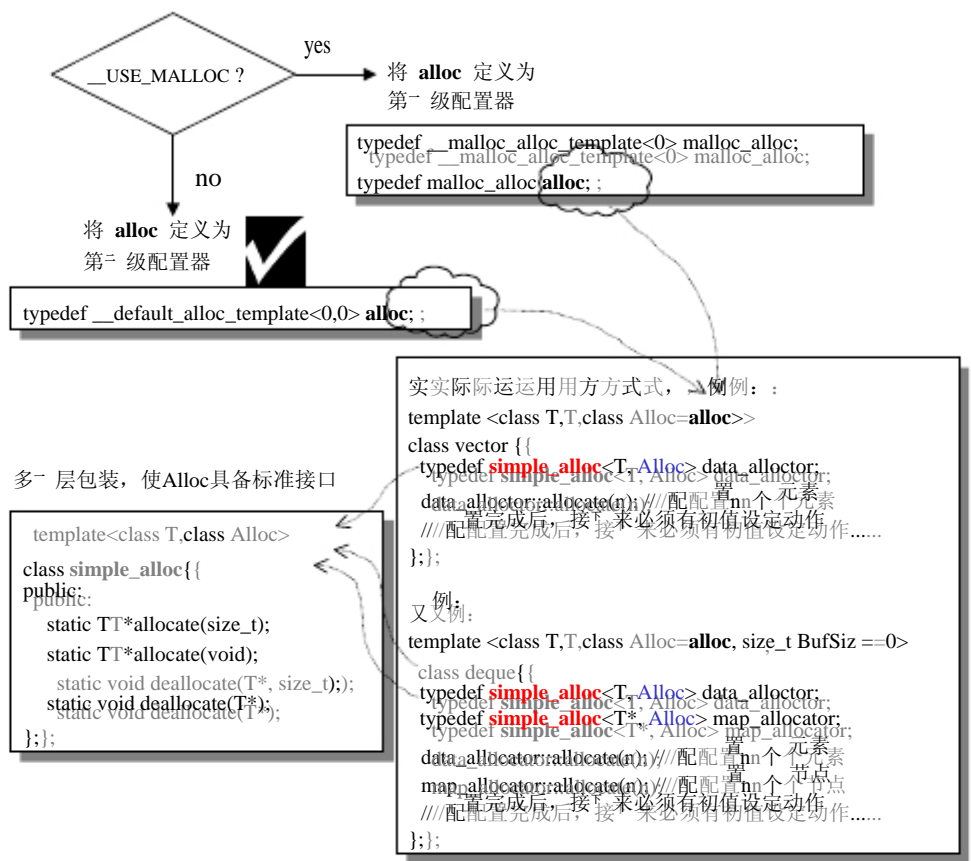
__USE_MALLOC ?

yes

将 alloc 定义为 第一级配置器

typedef __malloc_alloc_template<0> malloc_alloc;
typedef malloc_alloc alloc;

no

将 alloc 定义为 第二级配置器

typedef __default_alloc_template<0,0> alloc;

实际运用方式，例：
template <class T, class Alloc=alloc>
class vector {
typedef simple_alloc<T, Alloc> data_alloctor;
data_alloctor::allocate(n); //配置 n 个元素
//配置完成后，接下来必须有初值设定动作......
};

又例：
template <class T, class Alloc=alloc, size_t BufSiz = 0>
class deque {
typedef simple_alloc<T, Alloc> data_alloctor;
typedef simple_alloc<T*, Alloc> map_allocator;
data_allocator::allocate(n); //配置 n 个元素
map_allocator::allocate(n); //配置 n 个节点
//配置完成后，接下来必须有初值设定动作......
};

多一层包装，使Alloc具备标准接口

template<class T, class Alloc>
class simple_alloc {
public:
static T *allocate(size_t);
static T *allocate(void);
static void deallocate(T*, size_t);
static void deallocate(T*);
};